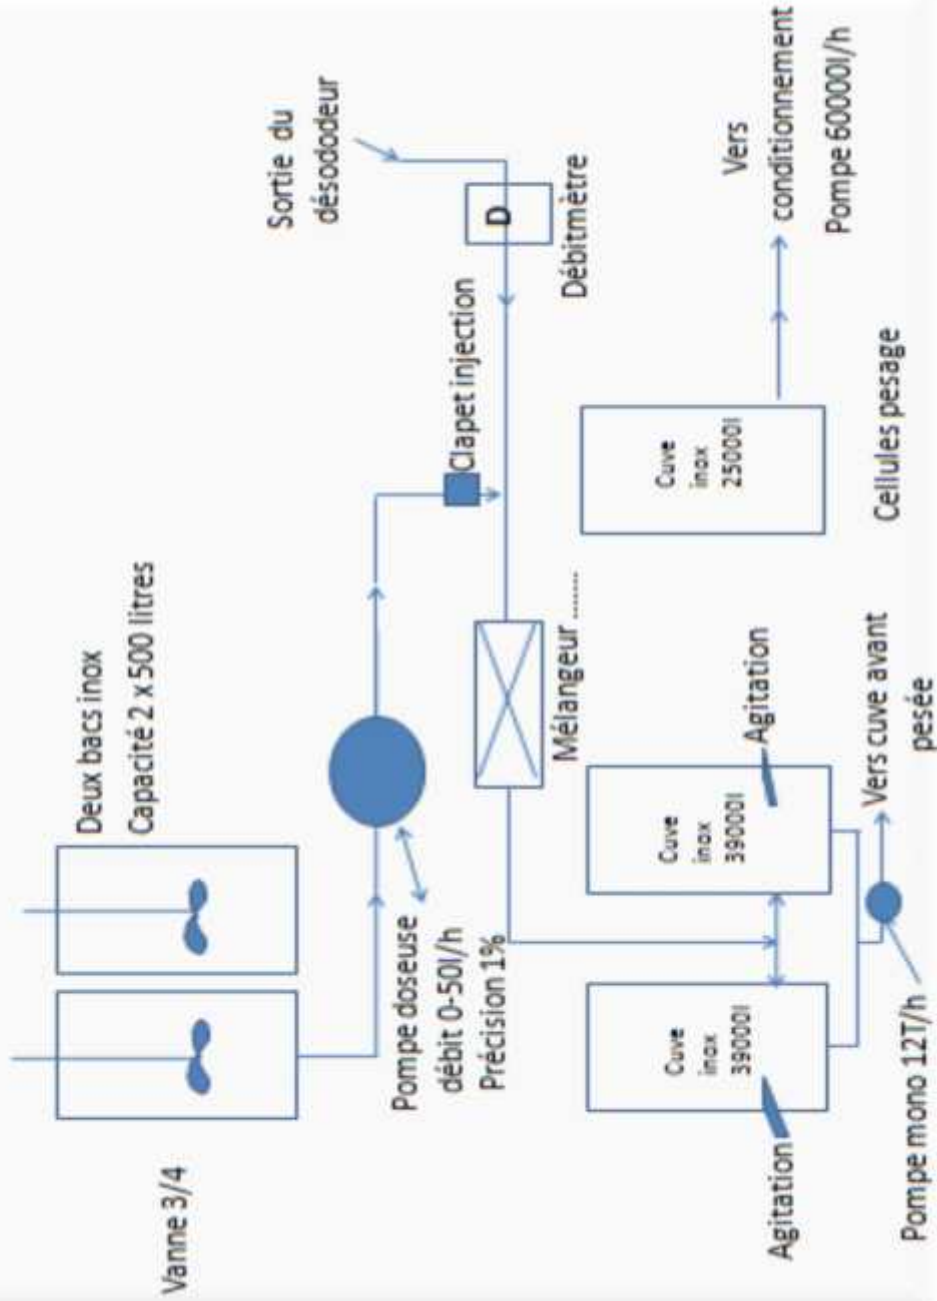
Sortie du désododeur

Vers conditionnement

Pompe 60000l/h

D

Débitmètre

Clapet injection

Cellules pesage

Cuve inox 25000l

Deux bacs inox

Capacité 2 x 500 litres

Mélangeur .......

Agitation

Vers cuve avant pesée

Cuve inox 39000l

Cuve inox 39000l

Pompe doseuse débit 0-50l/h Précision 1%

Pompe mono 12T/h

Agitation

Vanne 3/4